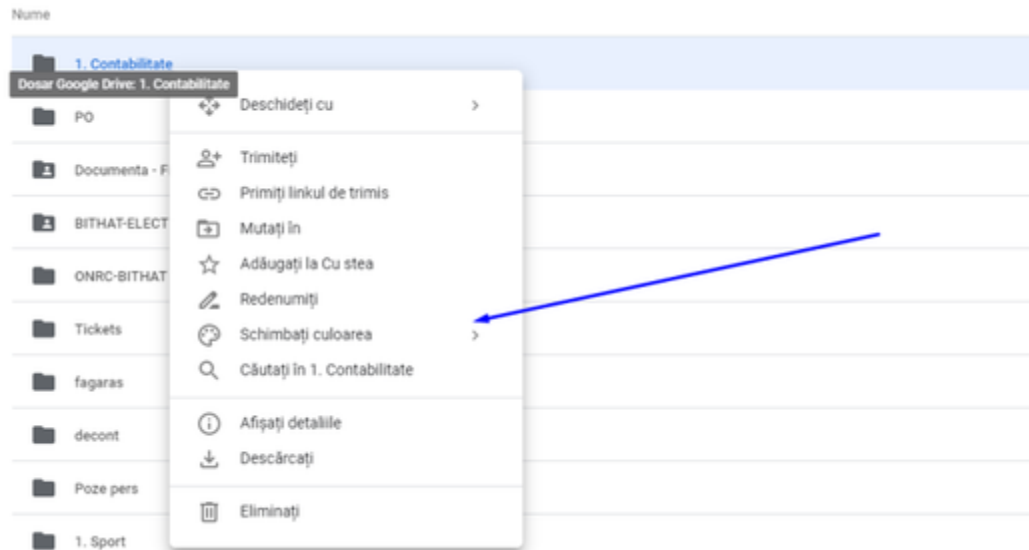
Nume

1. Contabilitate

Dosar Google Drive: 1. Contabilitate

PO

Documenta - F

BITHAT-ELECT

ONRC-BITHAT

Tickets

fagaras

decont

Poze pers

1. Sport

Deschideți cu >

Trimiteți

Primiți linkul de trimis

Mutați în

Adăugați la Cu stea

Redenumiți

Schimbați culoarea >

Căutați în 1. Contabilitate

Afișați detaliile

Descărcați

Eliminați